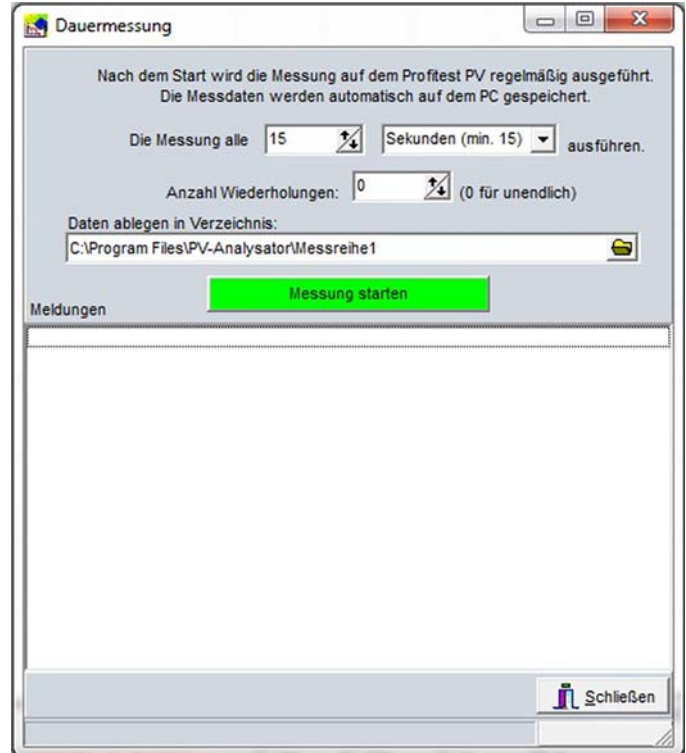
Dauermessung

Nach dem Start wird die Messung auf dem Profitest PV regelmäßig ausgeführt. Die Messdaten werden automatisch auf dem PC gespeichert.

Die Messung alle 15 Sekunden (min. 15) ausführen.

Anzahl Wiederholungen: 0 (0 für unendlich)

Daten ablegen in Verzeichnis:

C:\Program Files\PV-Analysator\Messreihe1

Messung starten

Meldungen

Schließen